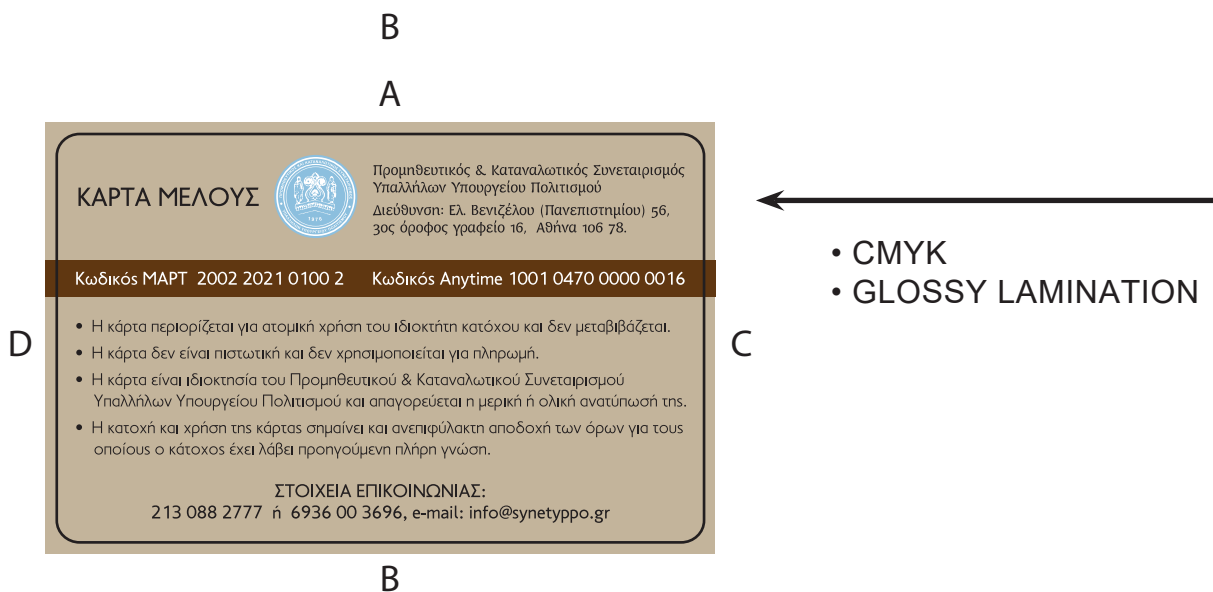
B

A

ΚΑΡΤΑ ΜΕΛΟΥΣ

1979

Προμηθευτικός & Καταναλωτικός Συνεταιρισμός Υπαλλήλων Υπουργείου Πολιτισμού
Διεύθυνση: Ελ. Βενιζέλου (Πανεπιστημίου) 56, 3ος όροφος γραφείο 16, Αθήνα 106 78.

Κωδικός ΜΑΡΤ 2002 2021 0100 2 Κωδικός Anytime 1001 0470 0000 0016

D

C

• CMYK
• GLOSSY LAMINATION

• Η κάρτα περιορίζεται για ατομική χρήση του ιδιοκτήτη κατόχου και δεν μεταβιβάζεται.
• Η κάρτα δεν είναι πιστωτική και δεν χρησιμοποιείται για πληρωμή.
• Η κάρτα είναι ιδιοκτησία του Προμηθευτικού & Καταναλωτικού Συνεταιρισμού Υπαλλήλων Υπουργείου Πολιτισμού και απαγορεύεται η μερική ή ολική ανατύπωσή της.
• Η κατοχή και χρήση της κάρτας σημαίνει και ανεπιφύλακτη αποδοχή των όρων για τους οποίους ο κάτοχος έχει λάβει προηγούμενη πλήρη γνώση.

ΣΤΟΙΧΕΙΑ ΕΠΙΚΟΙΝΩΝΙΑΣ:
213 088 2777 ή 6936 00 3696, e-mail: info@synetyppo.gr

B